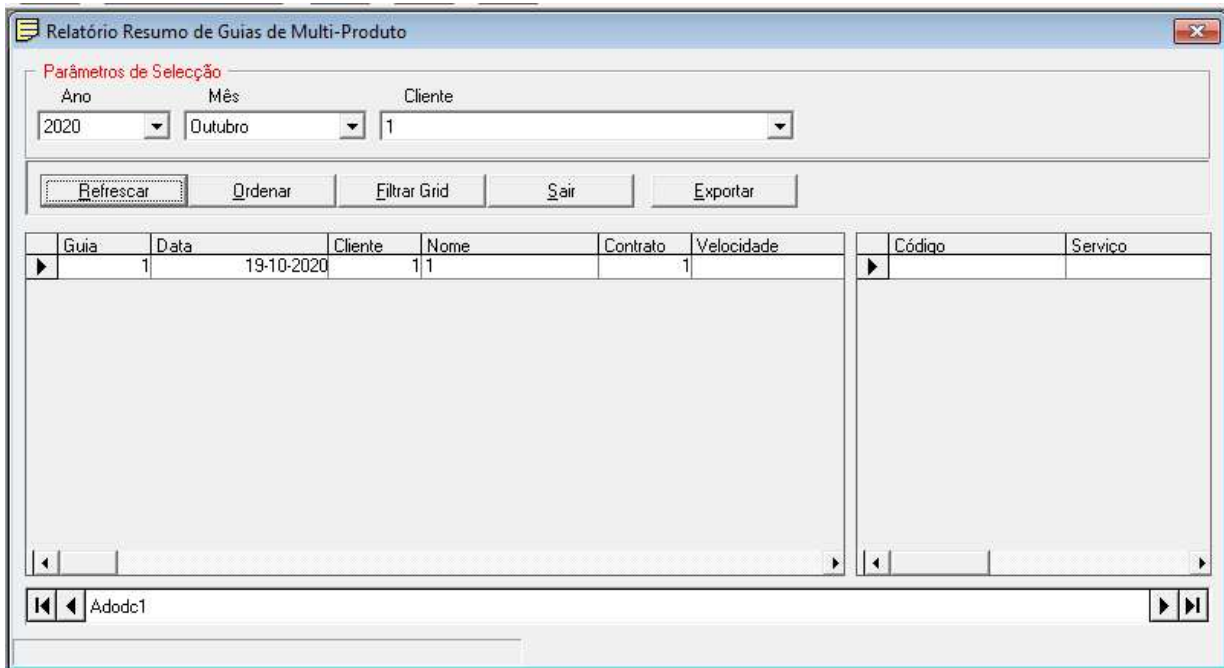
Relatório Resumo de Guias de Multi-Produto

Parâmetros de Selecção

Ano
2020

Mês
Outubro

Cliente
1

Refrescar
Ordenar
Filtrar Grid
Sair
Exportar

| Guia | Data | Cliente | Nome | Contrato | Velocidade |
|---|---|---|---|---|---|
| 1 | 19-10-2020 | 1 | 1 | 1 | |

| Código | Serviço |
|---|---|
| | |

Adodc1